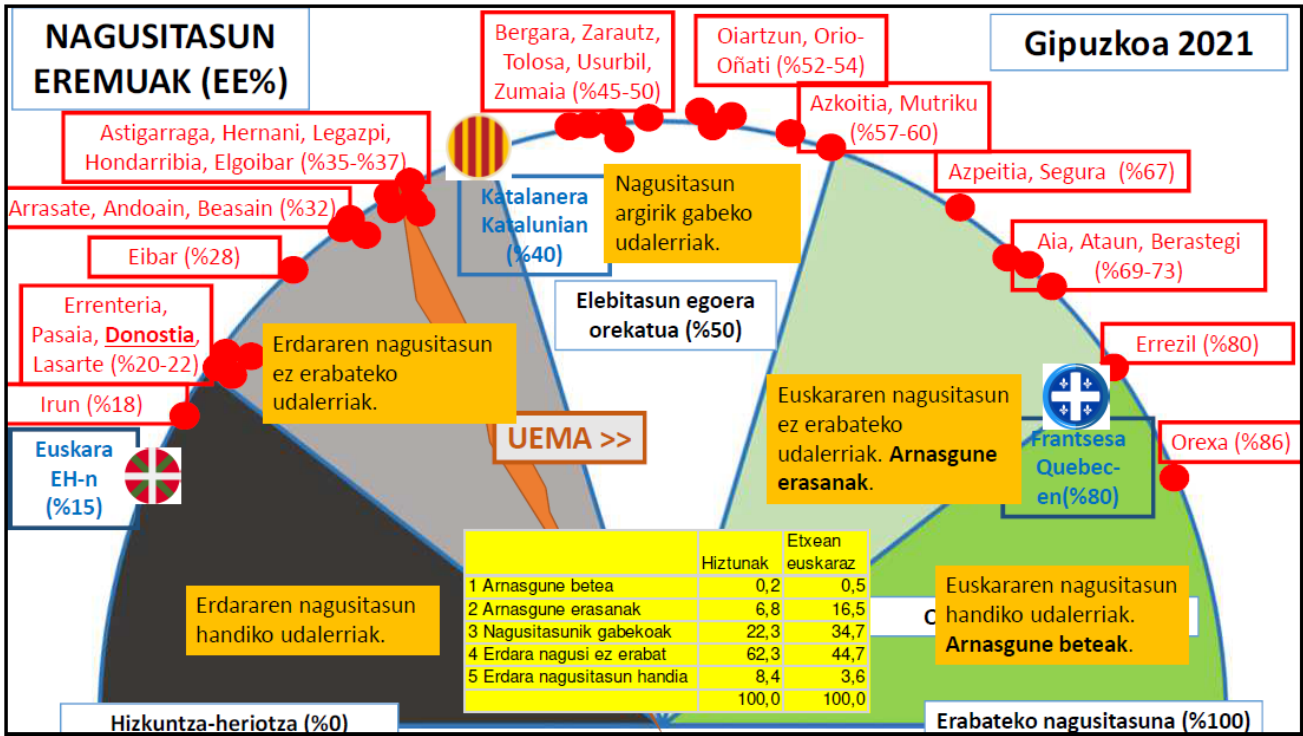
NAGUSITASUN EREMUAK (EE%)

Gipuzkoa 2021

Bergara, Zarautz, Tolosa, Usurbil, Zumaia (%45-50)

Oiartzun, Orio-Oñati (%52-54)

Azkoitia, Mutriku (%57-60)

Astigarraga, Hernani, Legazpi, Hondarribia, Elgoibar (%35-%37)

Azpeitia, Segura (%67)

Arrasate, Andoain, Beasain (%32)

Katalanera Katalunian (%40)

Nagusitasun argirik gabeko udalerriak.

Aia, Ataun, Berastegi (%69-73)

Eibar (%28)

Elebitasun egoera orekatua (%50)

Errenteria, Pasaia, Donostia, Lasarte (%20-22)

Erdararen nagusitasun ez erabateko udalerriak.

Errezil (%80)

Irun (%18)

Euskararen nagusitasun ez erabateko udalerriak. Arnasgune erasanak.

UEMA >>

Orexa (%86)

Euskara EH-n (%15)

Frantsesa Quebec-en(%80)

| | Hiztunak | Etxean euskaraz |
|---|---|---|
| 1 Arnasgune betea | 0,2 | 0,5 |
| 2 Arnasgune erasanak | 6,8 | 16,5 |
| 3 Nagusitasunik gabekoak | 22,3 | 34,7 |
| 4 Erdara nagusi ez erabat | 62,3 | 44,7 |
| 5 Erdara nagusitasun handia | 8,4 | 3,6 |
| | 100,0 | 100,0 |

Erdararen nagusitasun handiko udalerriak.

Euskararen nagusitasun handiko udalerriak. Arnasgune beteak.

C

Hizkuntza-heriotza (%0)

Erabateko nagusitasuna (%100)